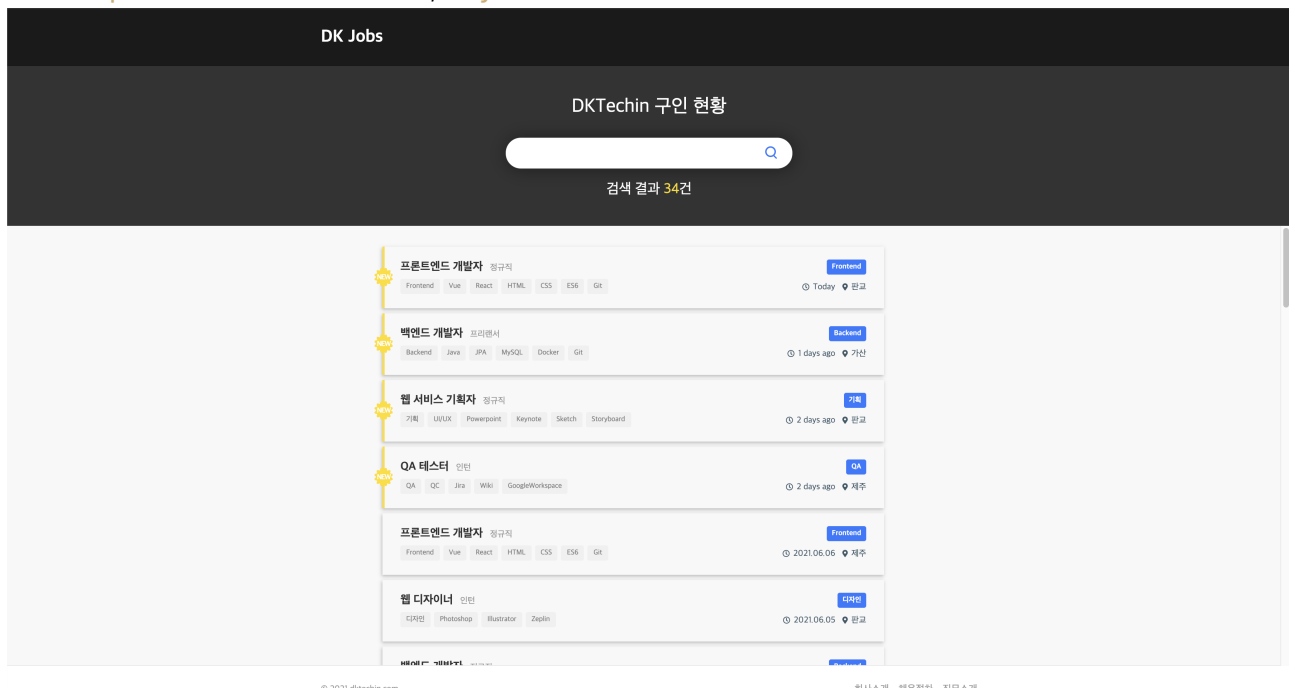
DK Jobs

DKTechin 구인 현황

검색 결과 34건

NEW
프론트엔드 개발자 정규직
Frontend Vue React HTML CSS ES6 Git
Frontend
Today 판교

NEW
백엔드 개발자 프리랜서
Backend Java JPA MySQL Docker Git
Backend
1 days ago 가산

NEW
웹 서비스 기획자 정규직
기획 UI/UX Powerpoint Keynote Sketch Storyboard
기획
2 days ago 판교

NEW
QA 테스터 인턴
QA QC Jira Wiki GoogleWorkspace
QA
2 days ago 제주

프론트엔드 개발자 정규직
Frontend Vue React HTML CSS ES6 Git
Frontend
2021.06.06 제주

웹 디자이너 인턴
디자인 Photoshop Illustrator Zeplin
디자인
2021.06.05 판교

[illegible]

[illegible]